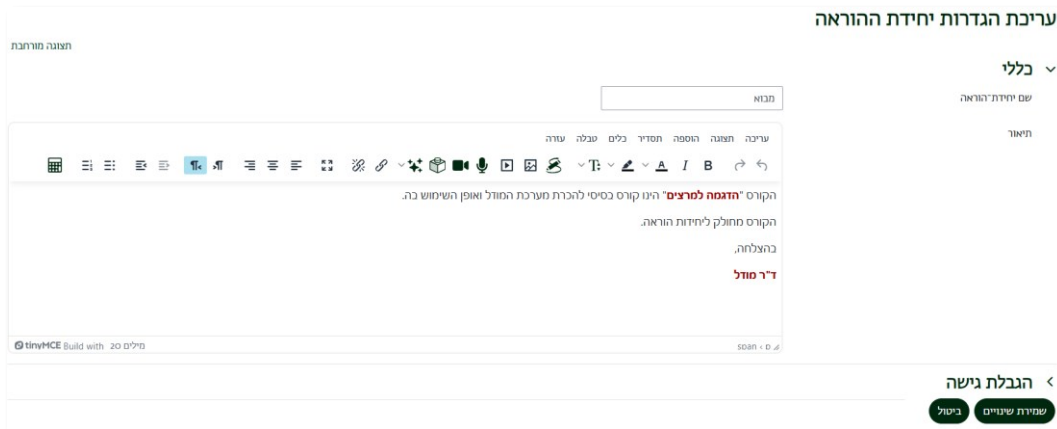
עריכת הגדרות יחידת ההוראה

תצוגה מורחבת

כללי

שם יחידת־הוראה

מבוא

תיאור

עריכה תצוגה הוספה תסדיר כלים טבלה עזרה

B I A

הקורס "הדגמה למרצים" הינו קורס בסיסי להכרת מערכת המודל ואופן השימוש בה.

הקורס מחולק ליחידות הוראה.

בהצלחה,

ד"ר מודל

p › span

20 מילים Build with tinyMCE

הגבלת גישה

שמירת שינויים ביטול